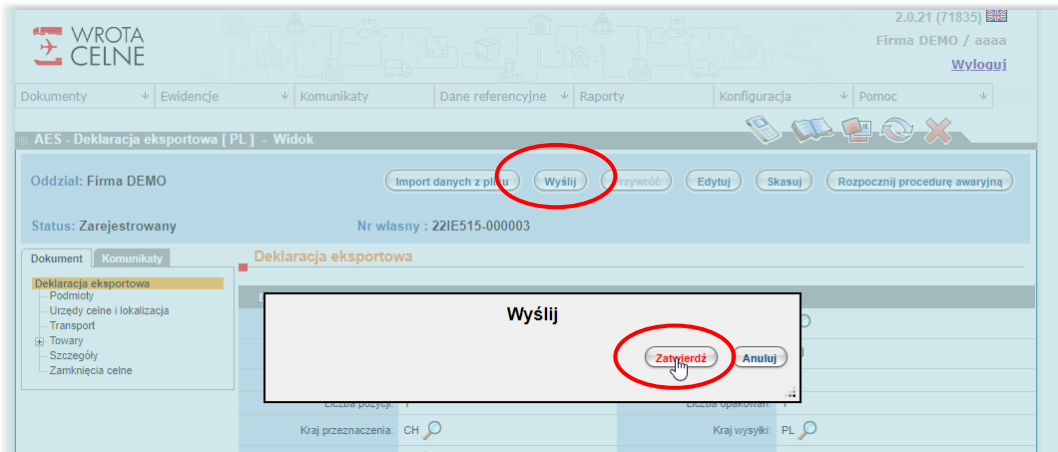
WROTA CELNE

2.0.21 (71835)

Firma DEMO / aaaa

Wyloguj

Dokumenty | Ewidencje | Komunikaty | Dane referencyjne | Raporty | Konfiguracja | Pomoc

AES - Deklaracja eksportowa [ PL ] - Widok

Oddział: Firma DEMO

Import danych z pliku | Wyślij | Przywróć | Edytuj | Skasuj | Rozpocznij procedurę awaryjną

Status: Zarejestrowany

Nr własny : 22IE515-000003

Dokument | Komunikaty

Deklaracja eksportowa
Podmioty
Urzędy celne i lokalizacja
Transport
Towary
Szczegóły
Zamknięcia celne

Deklaracja eksportowa

Wyślij

Zatwierdź | Anuluj

Liczba pozycji: 1

Liczba opakowań: 1

Kraj przeznaczenia: CH

Kraj wysyłki: PL